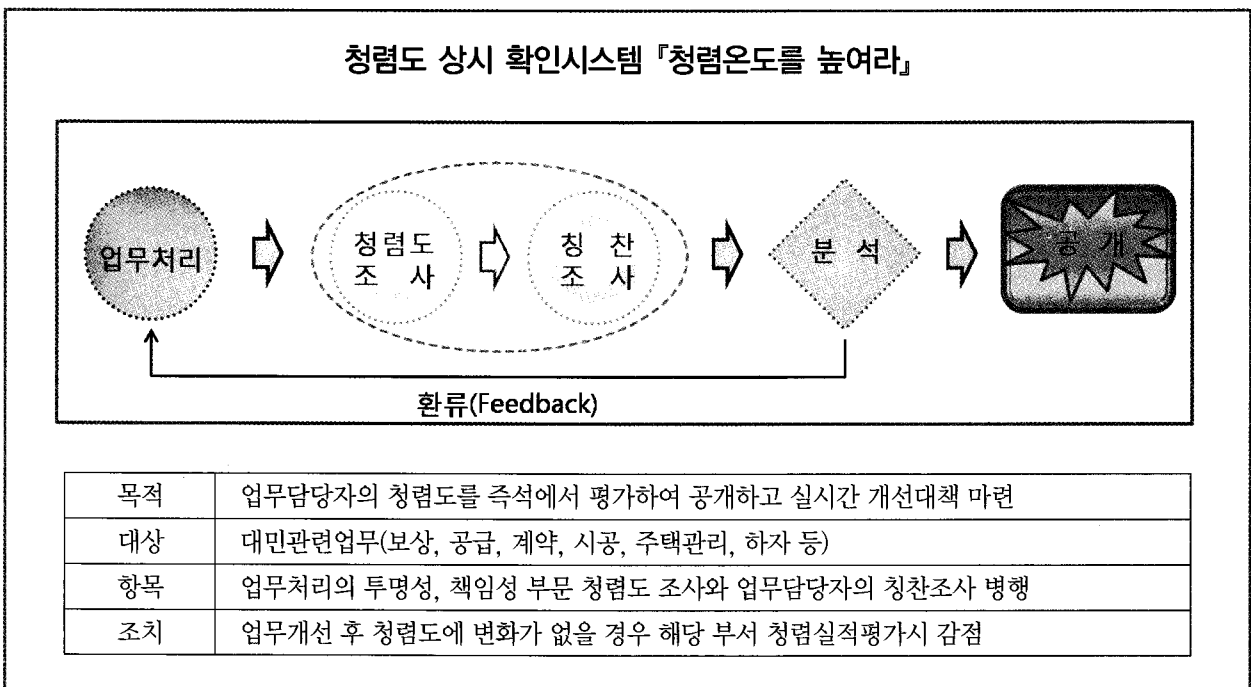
청렴도 상시 확인시스템 『청렴온도를 높여라』

업무처리

청렴도 조 사

칭 찬 조 사

분 석

공 개

환류(Feedback)

| 목적 | 업무담당자의 청렴도를 즉석에서 평가하여 공개하고 실시간 개선대책 마련 |
|---|---|
| 대상 | 대민관련업무(보상, 공급, 계약, 시공, 주택관리, 하자 등) |
| 항목 | 업무처리의 투명성, 책임성 부문 청렴도 조사와 업무담당자의 칭찬조사 병행 |
| 조치 | 업무개선 후 청렴도에 변화가 없을 경우 해당 부서 청렴실적평가시 감점 |